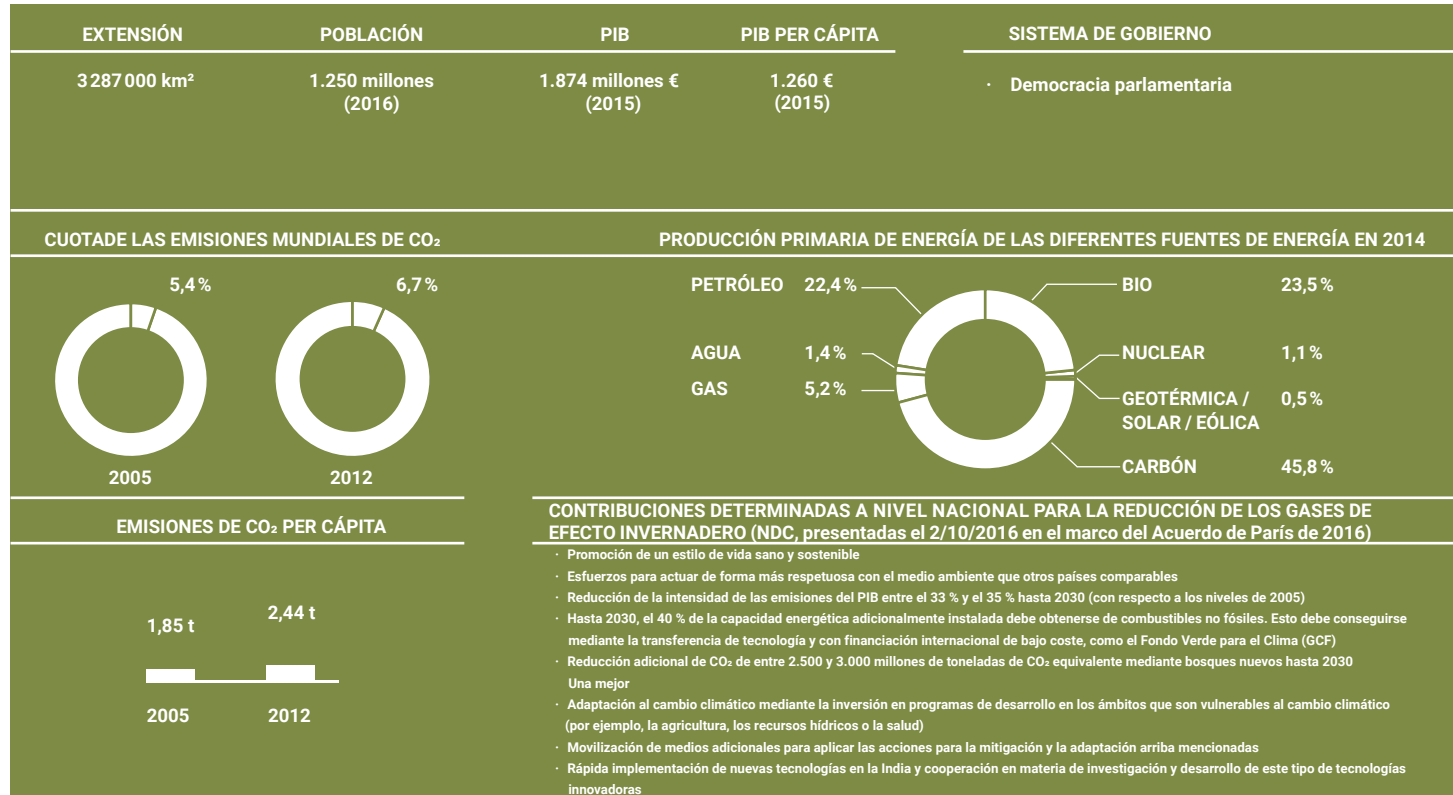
EXTENSIÓN
3 287 000 km²

POBLACIÓN
1.250 millones (2016)

PIB
1.874 millones € (2015)

PIB PER CÁPITA
1.260 € (2015)

SISTEMA DE GOBIERNO
· Democracia parlamentaria

CUOTADE LAS EMISIONES MUNDIALES DE $CO_2$

5,4 %
6,7 %
2005
2012

PRODUCCIÓN PRIMARIA DE ENERGÍA DE LAS DIFERENTES FUENTES DE ENERGÍA EN 2014

PETRÓLEO 22,4 %
AGUA 1,4 %
GAS 5,2 %
BIO 23,5 %
NUCLEAR 1,1 %
GEOTÉRMICA / SOLAR / EÓLICA 0,5 %
CARBÓN 45,8 %

EMISIONES DE $CO_2$ PER CÁPITA

1,85 t
2,44 t
2005
2012

CONTRIBUCIONES DETERMINADAS A NIVEL NACIONAL PARA LA REDUCCIÓN DE LOS GASES DE EFECTO INVERNADERO (NDC, presentadas el 2/10/2016 en el marco del Acuerdo de París de 2016)
· Promoción de un estilo de vida sano y sostenible
· Esfuerzos para actuar de forma más respetuosa con el medio ambiente que otros países comparables
· Reducción de la intensidad de las emisiones del PIB entre el 33 % y el 35 % hasta 2030 (con respecto a los niveles de 2005)
· Hasta 2030, el 40 % de la capacidad energética adicionalmente instalada debe obtenerse de combustibles no fósiles. Esto debe conseguirse mediante la transferencia de tecnología y con financiación internacional de bajo coste, como el Fondo Verde para el Clima (GCF)
· Reducción adicional de $CO_2$ de entre 2.500 y 3.000 millones de toneladas de $CO_2$ equivalente mediante bosques nuevos hasta 2030 Una mejor
· Adaptación al cambio climático mediante la inversión en programas de desarrollo en los ámbitos que son vulnerables al cambio climático (por ejemplo, la agricultura, los recursos hídricos o la salud)
· Movilización de medios adicionales para aplicar las acciones para la mitigación y la adaptación arriba mencionadas
· Rápida implementación de nuevas tecnologías en la India y cooperación en materia de investigación y desarrollo de este tipo de tecnologías innovadoras